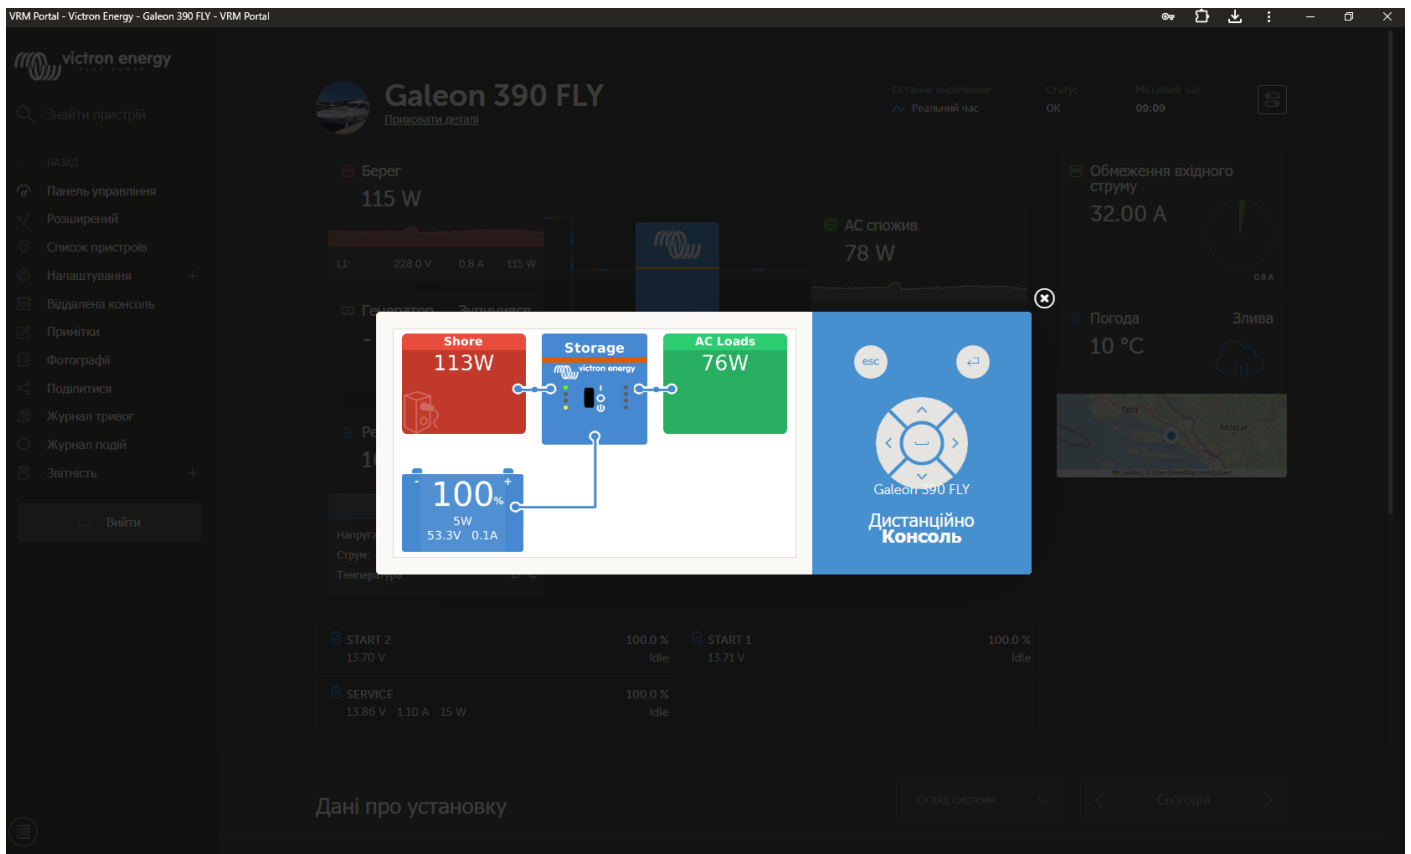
VRM Portal - Victron Energy - Galeon 390 FLY - VRM Portal

victron energy

Знайти пристрій

НАЗАД
Панель управління
Розширений
Список пристроїв
Налаштування
Віддалена консоль
Примітки
Фотографії
Поділитися
Журнал тривог
Журнал подій
Звітність

Вийти

Galeon 390 FLY
Приховати деталі

Останнє оновлення: Реальний час
Статус: OK
Місцевий час: 09:09

Берег
115 W
L1: 228.0 V 0.8 A 115 W

AC спожив
78 W

Обмеження вхідного струму
32.00 A

Погода Злива
10 °C

Shore
113W

Storage
victron energy

AC Loads
76W

100%
5W
53.3V 0.1A

esc

Galeon 390 FLY
Дистанційно
Консоль

Напруга
Струм
Температура

START 2 100.0 %
13.70 V Idle
START 1 100.0 %
13.71 V Idle
SERVICE 100.0 %
13.86 V 1.10 A 15 W Idle

Дані про установку
Огляд системи
Сьогодні